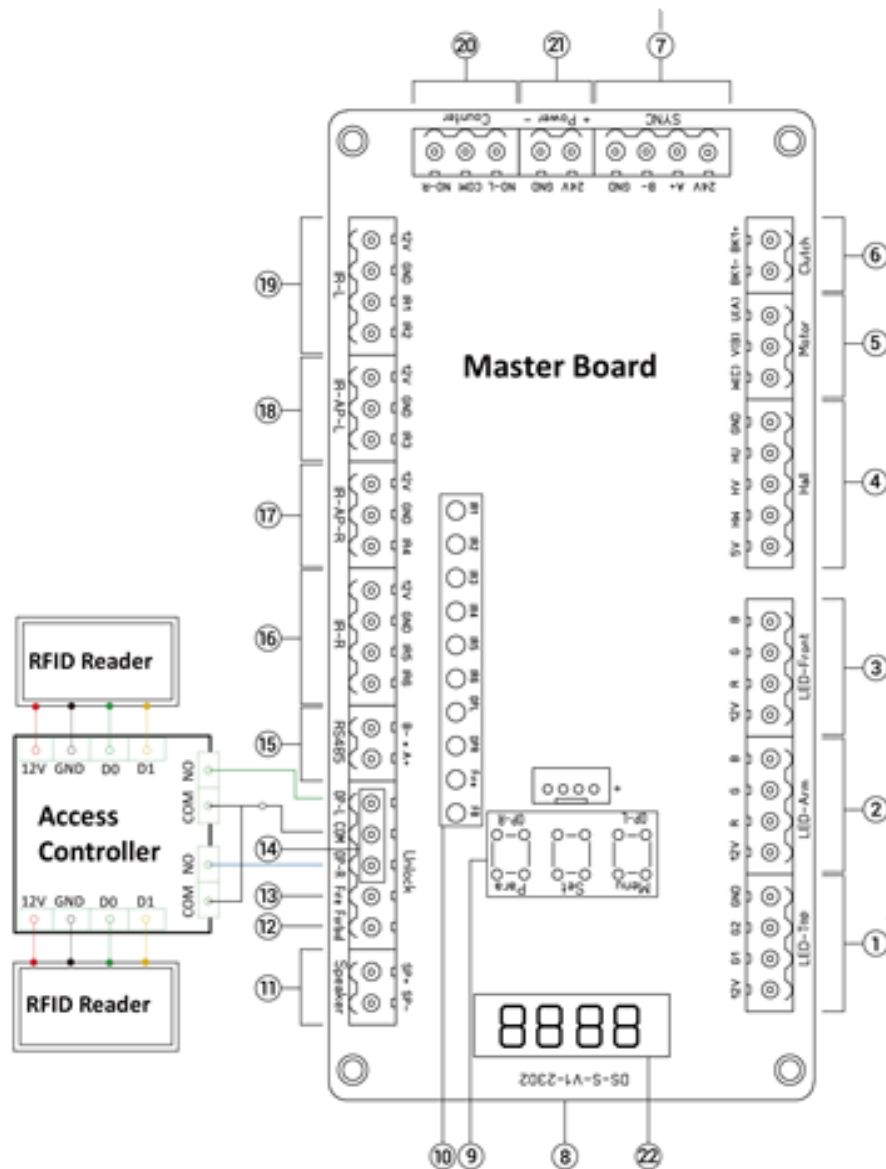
⑳ ㉑ ⑦

Counter
NO-R COM NO-L

- Power +
GND 24V

SYNC
GND B- A+ 24V

⑲ IR-L 12V GND IR1 IR2

⑱ IR-AP-L 12V GND IR3

⑰ IR-AP-R 12V GND IR4

⑯ IR-R 12V GND IR5 IR6

⑮ RS485 B- A+

⑭ Unlock OP-L COM OP-R

⑬ Fire Forbid

⑫

⑪ Speaker SP+ SP-

Master Board

Clutch BK1- BK1+ ⑥

Motor W(C) V(B) U(A) ⑤

Hall GND HU HV HW 5V ④

LED-Front B G R 12V ③

LED-Arm B G R 12V ②

LED-Tie GND D2 D1 12V ①

IR1 IR2 IR3 IR4 IR5 IR6 OPL OPR Fire FB

OP-R OP-L
Para Set Menu

8888

DS-S-V1-2302

⑩ ⑨ ⑧ ㉒

RFID Reader

12V GND D0 D1

Access Controller

NO COM NO COM

12V GND D0 D1

RFID Reader